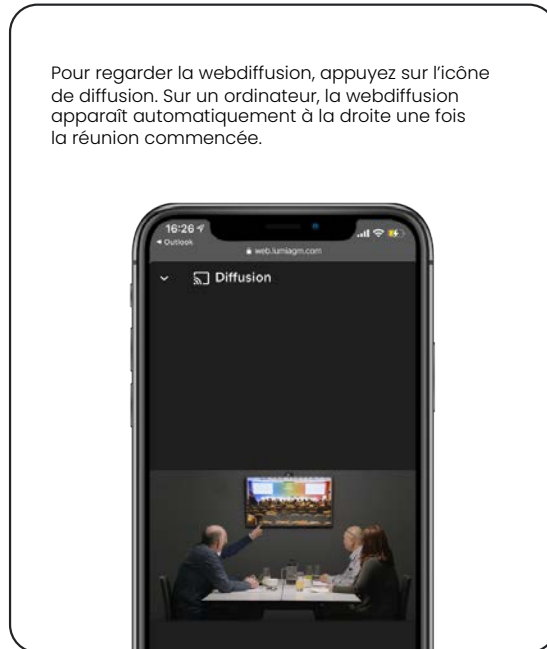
Pour regarder la webdiffusion, appuyez sur l'icône de diffusion. Sur un ordinateur, la webdiffusion apparaît automatiquement à la droite une fois la réunion commencée.

16:26
◂ Outlook
web.lumiagm.com

Diffusion